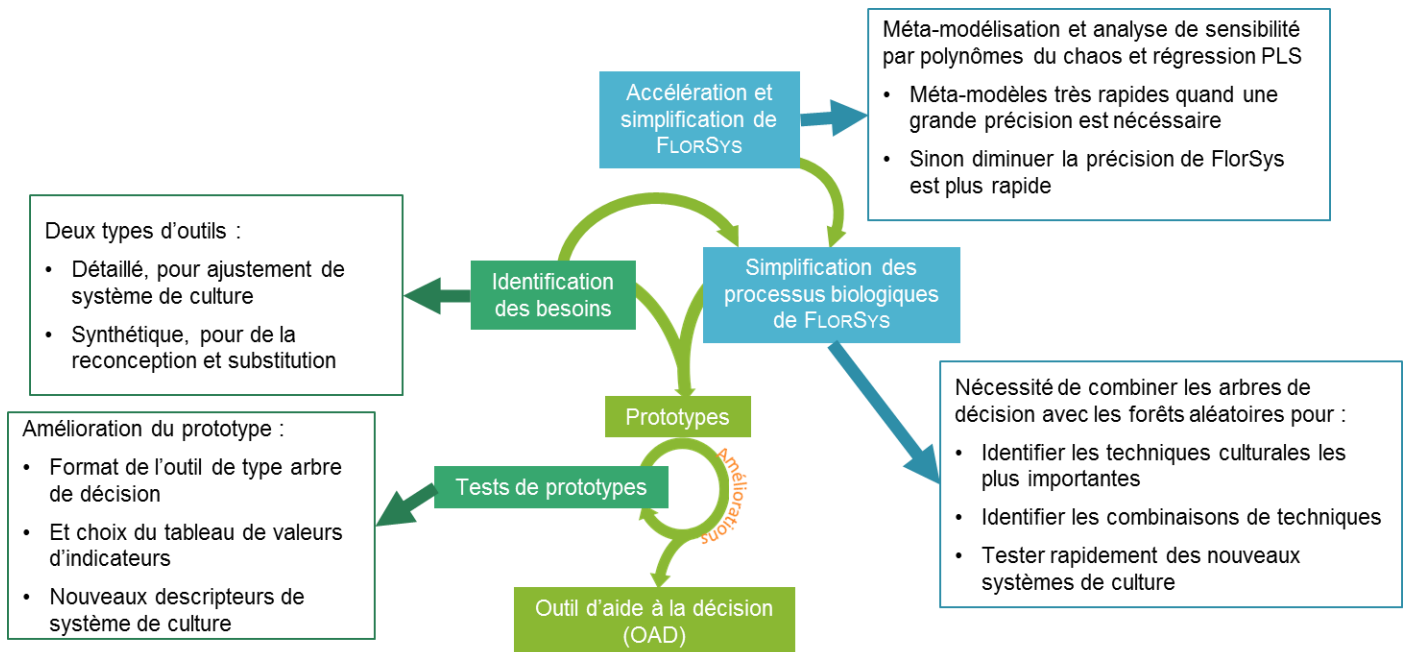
Méta-modélisation et analyse de sensibilité par polynômes du chaos et régression PLS

• Méta-modèles très rapides quand une grande précision est nécessaire

• Sinon diminuer la précision de FlorSys est plus rapide

Accélération et simplification de FlorSys

Deux types d'outils :

• Détaillé, pour ajustement de système de culture

• Synthétique, pour de la reconception et substitution

Identification des besoins

Simplification des processus biologiques de FlorSys

Nécessité de combiner les arbres de décision avec les forêts aléatoires pour :

• Identifier les techniques culturales les plus importantes

• Identifier les combinaisons de techniques

• Tester rapidement des nouveaux systèmes de culture

Amélioration du prototype :

• Format de l'outil de type arbre de décision

• Et choix du tableau de valeurs d'indicateurs

• Nouveaux descripteurs de système de culture

Prototypes

Tests de prototypes

Améliorations

Outil d'aide à la décision (OAD)